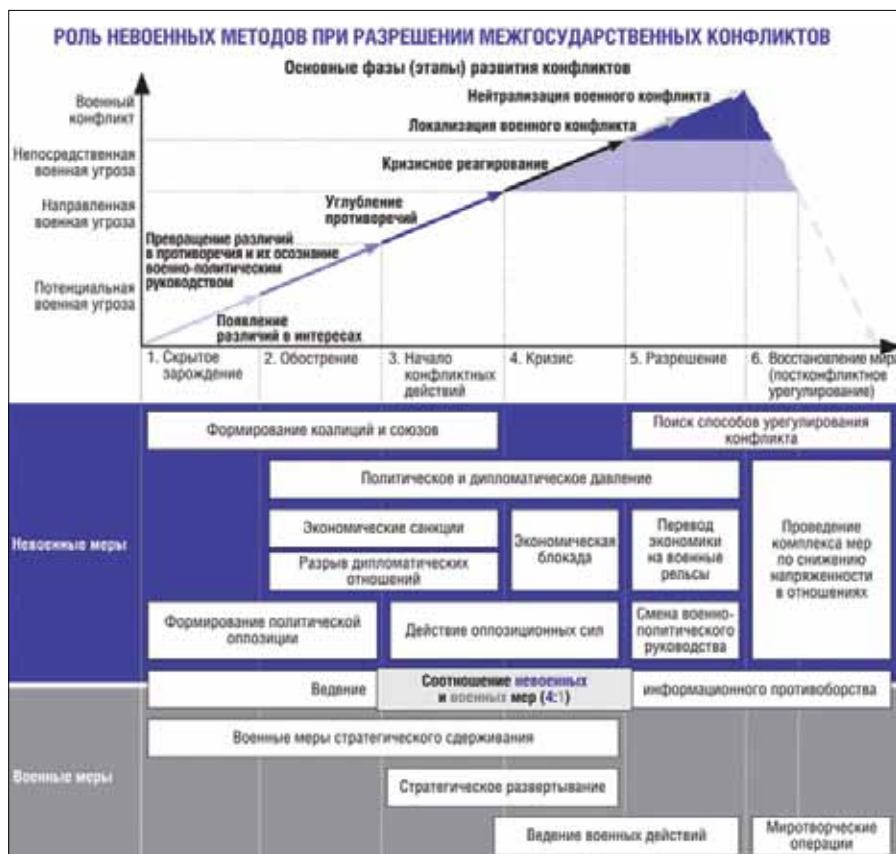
РОЛЬ НЕВОЕННЫХ МЕТОДОВ ПРИ РАЗРЕШЕНИИ МЕЖГОСУДАРСТВЕННЫХ КОНФЛИКТОВ

Основные фазы (этапы) развития конфликтов

Военный конфликт

Непосредственная военная угроза

Направленная военная угроза

Потенциальная военная угроза

Нейтрализация военного конфликта

Локализация военного конфликта

Кризисное реагирование

Углубление противоречий

Превращение различий в противоречия и их осознание военно-политическим руководством

Появление различий в интересах

1. Скрытое зарождение

2. Обострение

3. Начало конфликтных действий

4. Кризис

5. Разрешение

6. Восстановление мира (постконфликтное урегулирование)

Невоенные меры

Формирование коалиций и союзов

Поиск способов урегулирования конфликта

Политическое и дипломатическое давление

Экономические санкции

Разрыв дипломатических отношений

Экономическая блокада

Перевод экономики на военные рельсы

Проведение комплекса мер по снижению напряженности в отношениях

Формирование политической оппозиции

Действие оппозиционных сил

Смена военно-политического руководства

Ведение

Соотношение невоенных и военных мер (4:1)

информационного противоборства

Военные меры

Военные меры стратегического сдерживания

Стратегическое развертывание

Ведение военных действий

Миротворческие операции